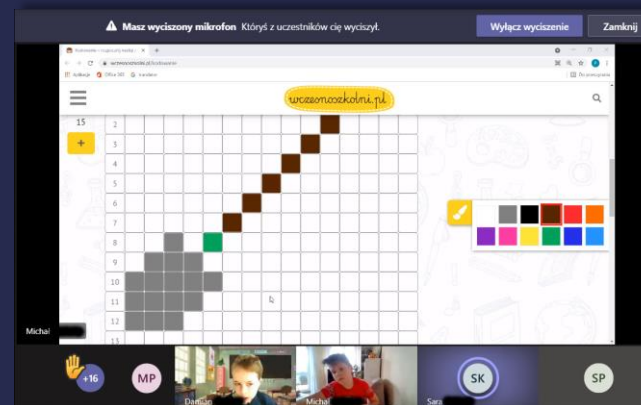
Masz wyciszony mikrofon Któryś z uczestników cię wyciszył.

Wyłącz wyciszenie

Zamknij

Kodowanie – nauka programowania

wczesnoszkolni.pl/kodowanie

Aplikacje Office 365 kandarx

Do przeczytania

wczesnoszkolni.pl

15

+

2

3

4

5

6

7

8

9

10

11

12

13

Michał

+16

MP

Damian

Michał

SK

Sara

SP